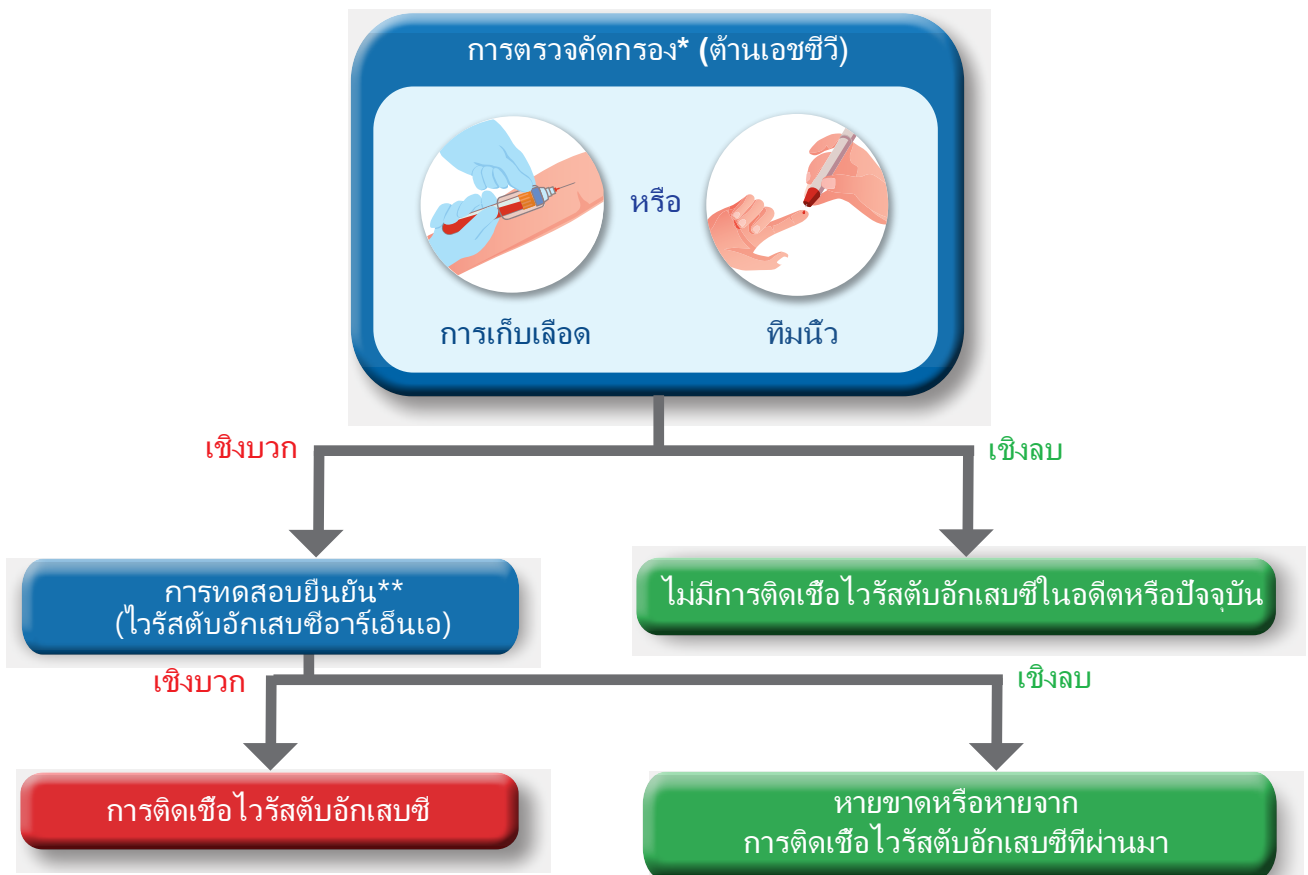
การตรวจคัดกรอง* (ต้านเอชซีวี)

การเก็บเลือด

หรือ

ทิมนิ้ว

เชิงบวก

เชิงลบ

การทดสอบยืนยัน**
(ไวรัสตับอักเสบซีอาร์เอ็นเอ)

ไม่มีการติดเชื้อไวรัสตับอักเสบซีในอดีตหรือปัจจุบัน

เชิงบวก

เชิงลบ

การติดเชื้อไวรัสตับอักเสบซี

หายขาดหรือหายจาก
การติดเชื้อไวรัสตับอักเสบซีที่ผ่านมา